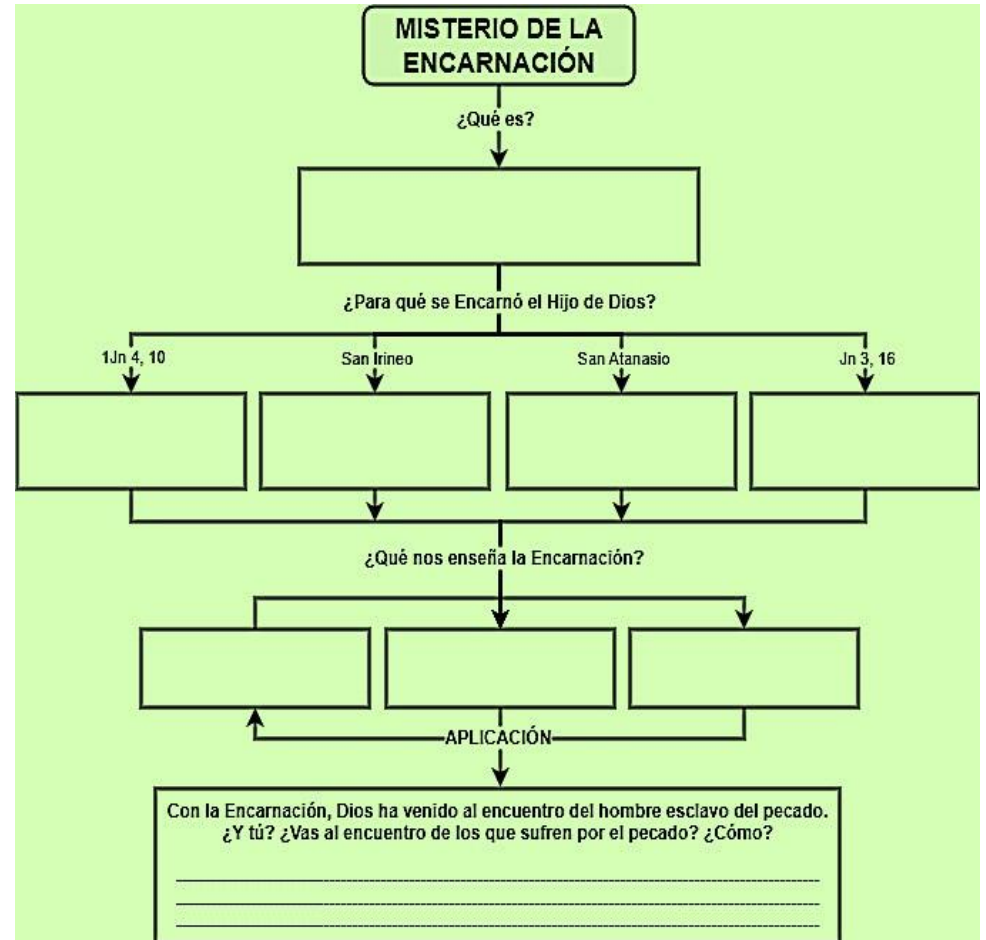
MISTERIO DE LA ENCARNACIÓN

¿Qué es?

¿Para qué se Encarnó el Hijo de Dios?

1Jn 4, 10

San Irineo

San Atanasio

Jn 3, 16

¿Qué nos enseña la Encarnación?

APLICACIÓN

Con la Encarnación, Dios ha venido al encuentro del hombre esclavo del pecado. ¿Y tú? ¿Vas al encuentro de los que sufren por el pecado? ¿Cómo?